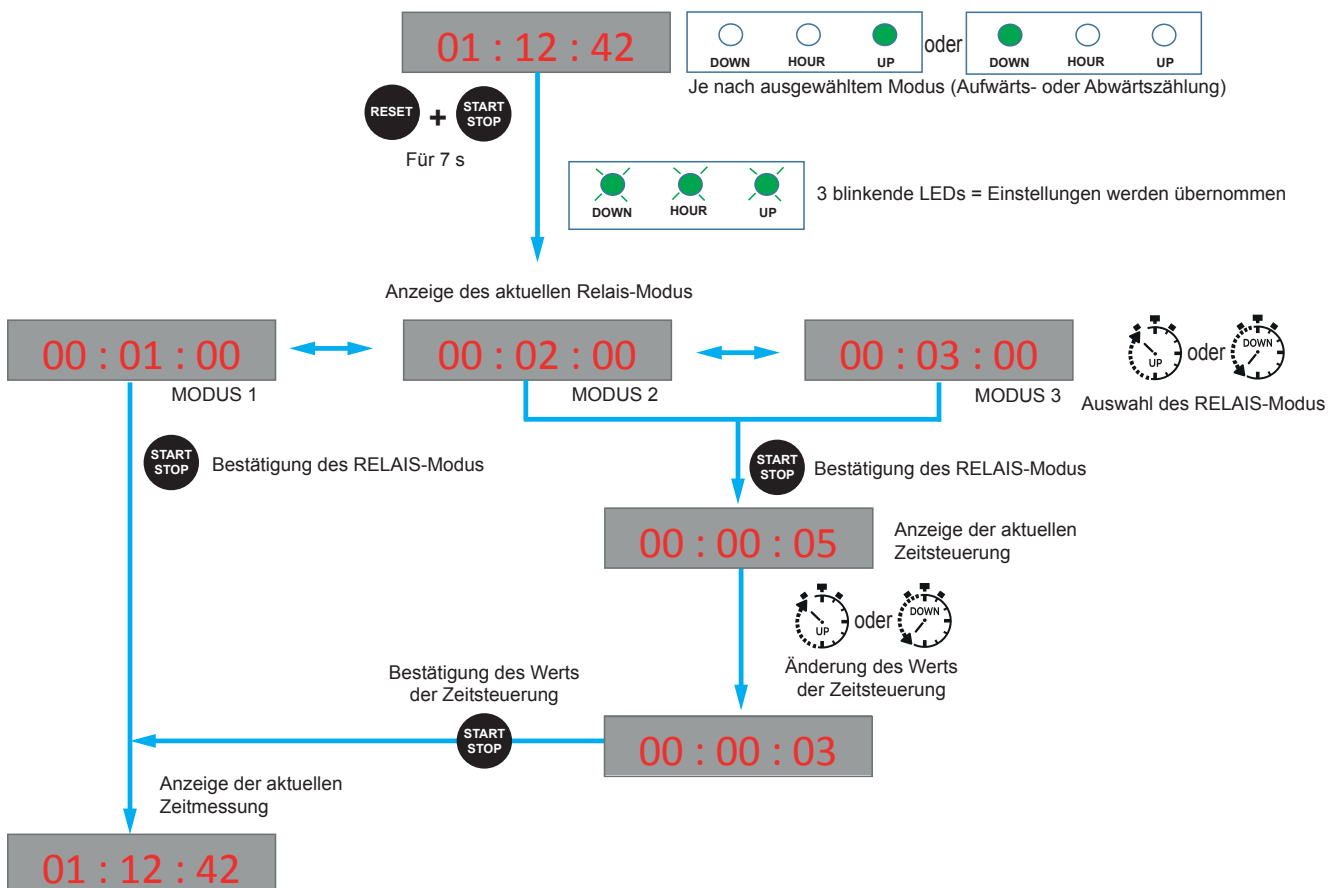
01 : 12 : 42

DOWN HOUR UP oder DOWN HOUR UP

Je nach ausgewähltem Modus (Aufwärts- oder Abwärtszählung)

RESET + START STOP

Für 7 s

DOWN HOUR UP

3 blinkende LEDs = Einstellungen werden übernommen

Anzeige des aktuellen Relais-Modus

00 : 01 : 00

MODUS 1

00 : 02 : 00

MODUS 2

00 : 03 : 00

MODUS 3

UP oder DOWN

Auswahl des RELAIS-Modus

START STOP

Bestätigung des RELAIS-Modus

START STOP

Bestätigung des RELAIS-Modus

00 : 00 : 05

Anzeige der aktuellen Zeitsteuerung

UP oder DOWN

Änderung des Werts der Zeitsteuerung

Bestätigung des Werts der Zeitsteuerung

START STOP

00 : 00 : 03

Anzeige der aktuellen Zeitmessung

01 : 12 : 42